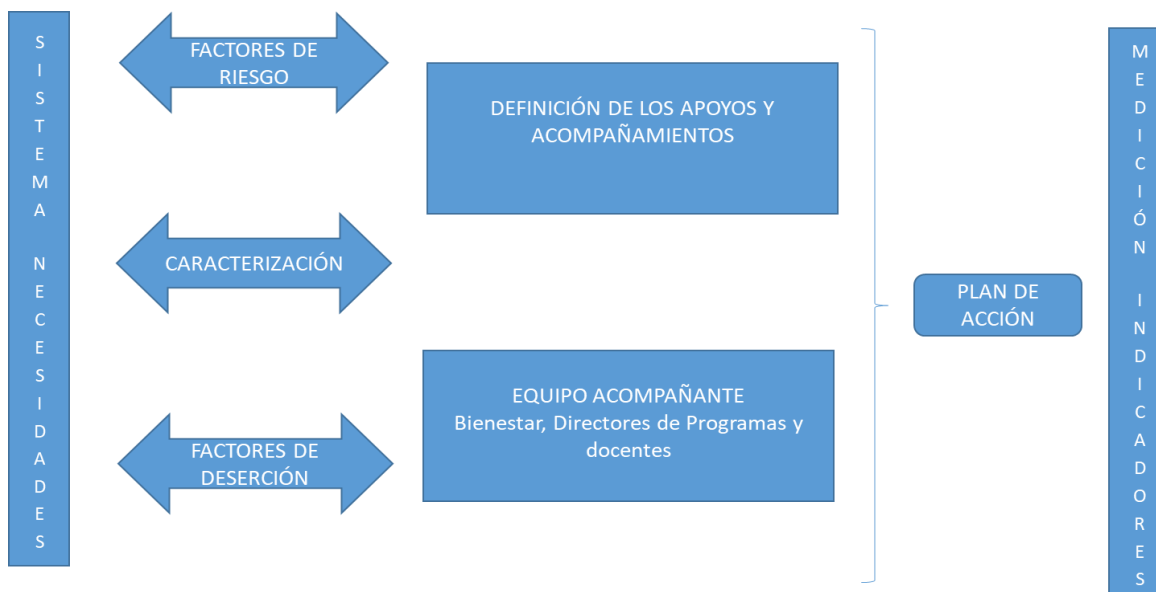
S I S T E M A N E C E S I D A D E S

FACTORES DE RIESGO

DEFINICIÓN DE LOS APOYOS Y ACOMPAÑAMIENTOS

CARACTERIZACIÓN

EQUIPO ACOMPAÑANTE
Bienestar, Directores de Programas y docentes

FACTORES DE DESERCIÓN

PLAN DE ACCIÓN

M E D I C I Ó N I N D I C A D O R E S